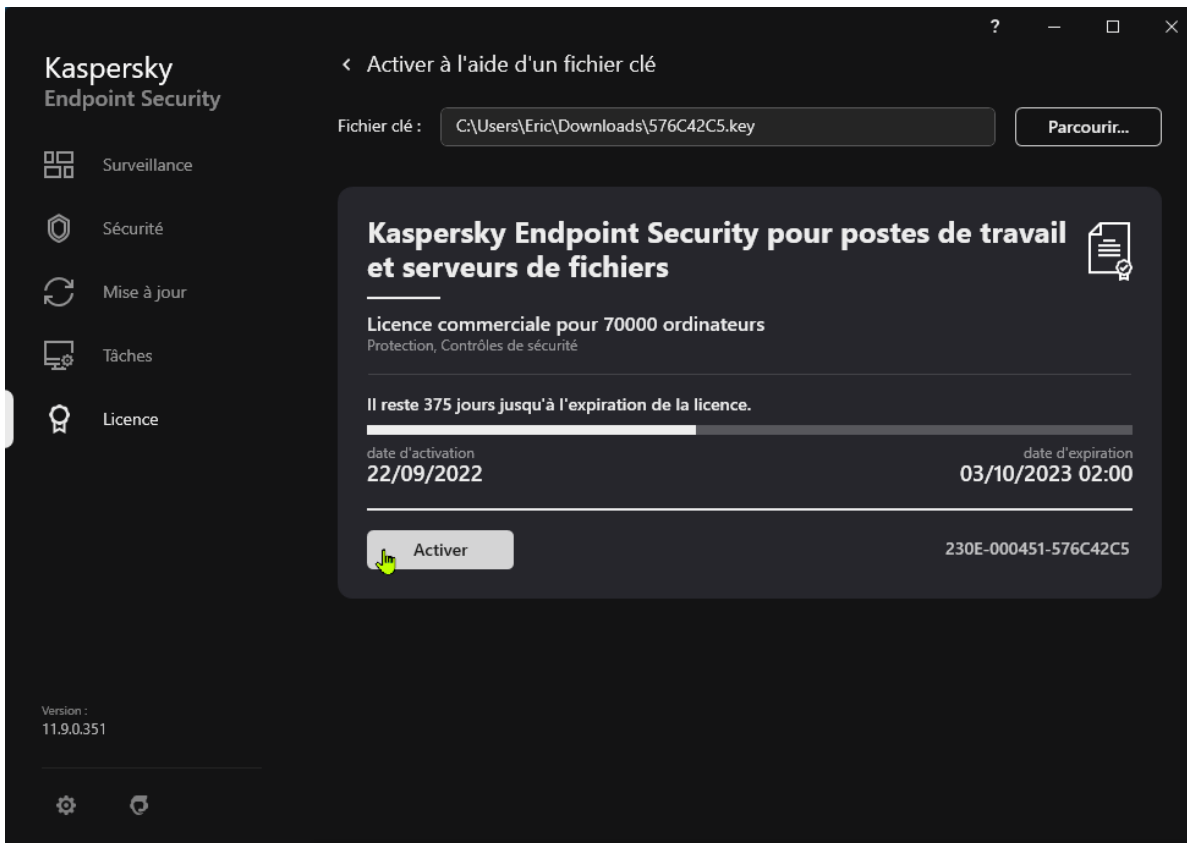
?

Kaspersky
Endpoint Security

Surveillance

Sécurité

Mise à jour

Tâches

Licence

Version :
11.9.0.351

‹ Activer à l'aide d'un fichier clé

Fichier clé : C:\Users\Eric\Downloads\576C42C5.key

Parcourir...

Kaspersky Endpoint Security pour postes de travail et serveurs de fichiers

Licence commerciale pour 70000 ordinateurs
Protection, Contrôles de sécurité

Il reste 375 jours jusqu'à l'expiration de la licence.

date d'activation
22/09/2022

date d'expiration
03/10/2023 02:00

Activer

230E-000451-576C42C5